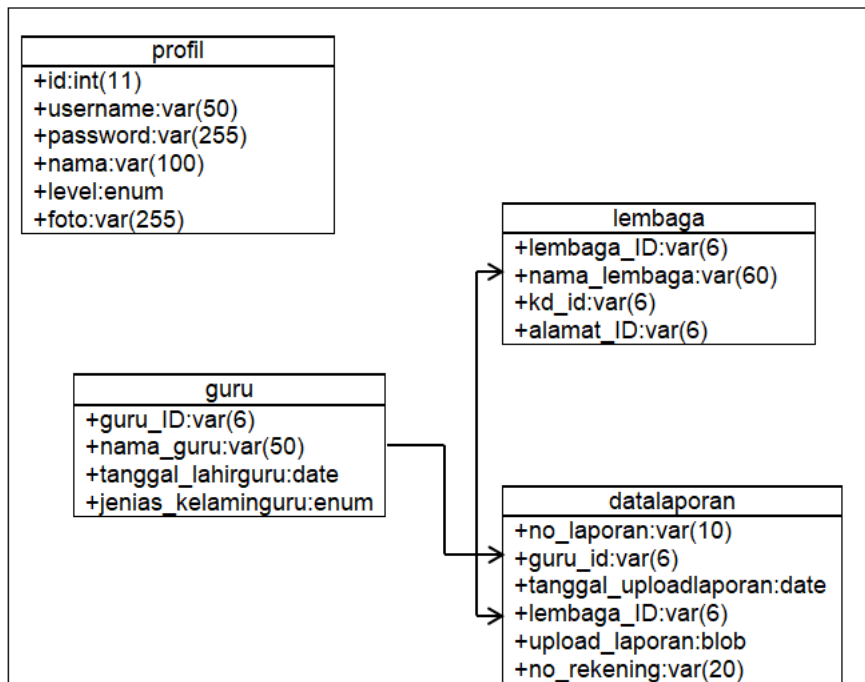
profil
+id:int(11)
+username:var(50)
+password:var(255)
+nama:var(100)
+level:enum
+foto:var(255)

lembaga
+lembaga_ID:var(6)
+nama_lembaga:var(60)
+kd_id:var(6)
+alamat_ID:var(6)

guru
+guru_ID:var(6)
+nama_guru:var(50)
+tanggal_lahirguru:date
+jenias_kelaminguru:enum

datalaporan
+no_laporan:var(10)
+guru_id:var(6)
+tanggal_uploadlaporan:date
+lembaga_ID:var(6)
+upload_laporan:blob
+no_rekening:var(20)